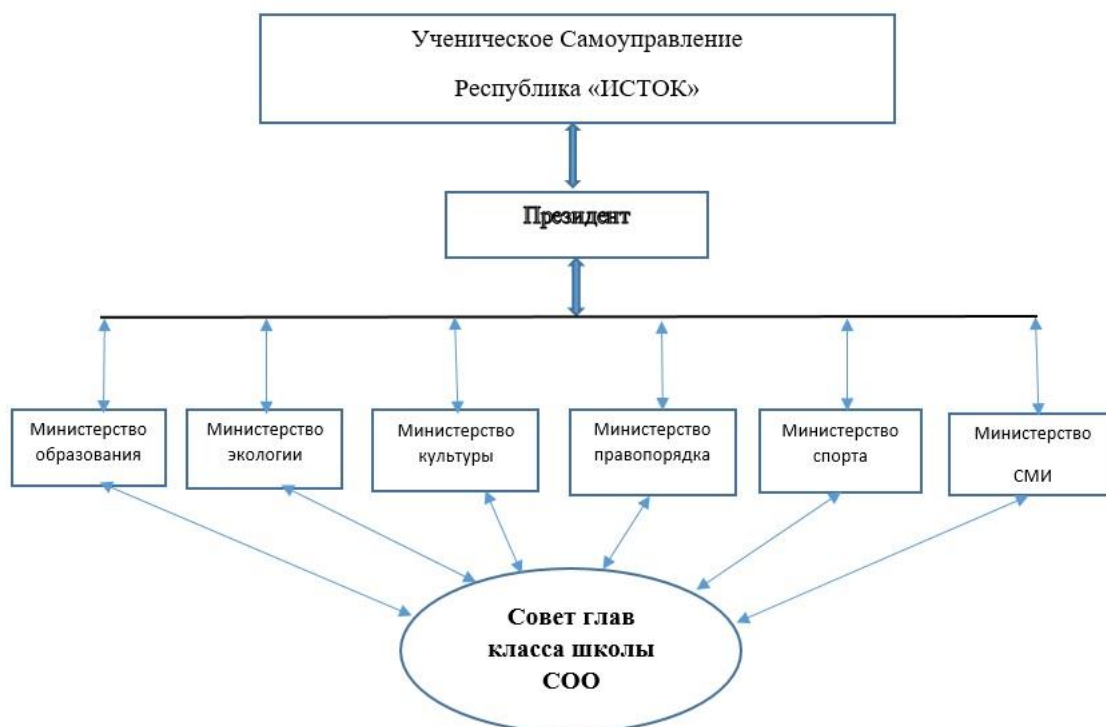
Ученическое Самоуправление

Республика «ИСТОК»

Президент

Министерство образования

Министерство экологии

Министерство культуры

Министерство правопорядка

Министерство спорта

Министерство СМИ

Совет глав класса школы СОО